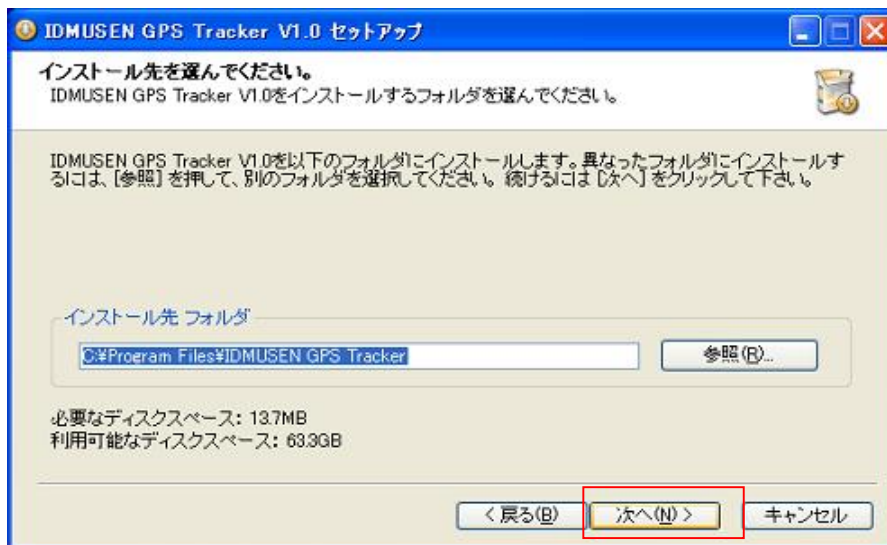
IDMUSEN GPS Tracker V1.0 セットアップ

インストール先を選んでください。
IDMUSEN GPS Tracker V1.0をインストールするフォルダを選んでください。

IDMUSEN GPS Tracker V1.0を以下のフォルダにインストールします。異なったフォルダにインストールするには、[参照] を押して、別のフォルダを選択してください。 続けるには [次へ] をクリックして下さい。

インストール先 フォルダ

C:¥Program Files¥IDMUSEN GPS Tracker

参照(R)...

必要なディスクスペース: 13.7MB
利用可能なディスクスペース: 63.3GB

< 戻る(B)

次へ(N) >

キャンセル